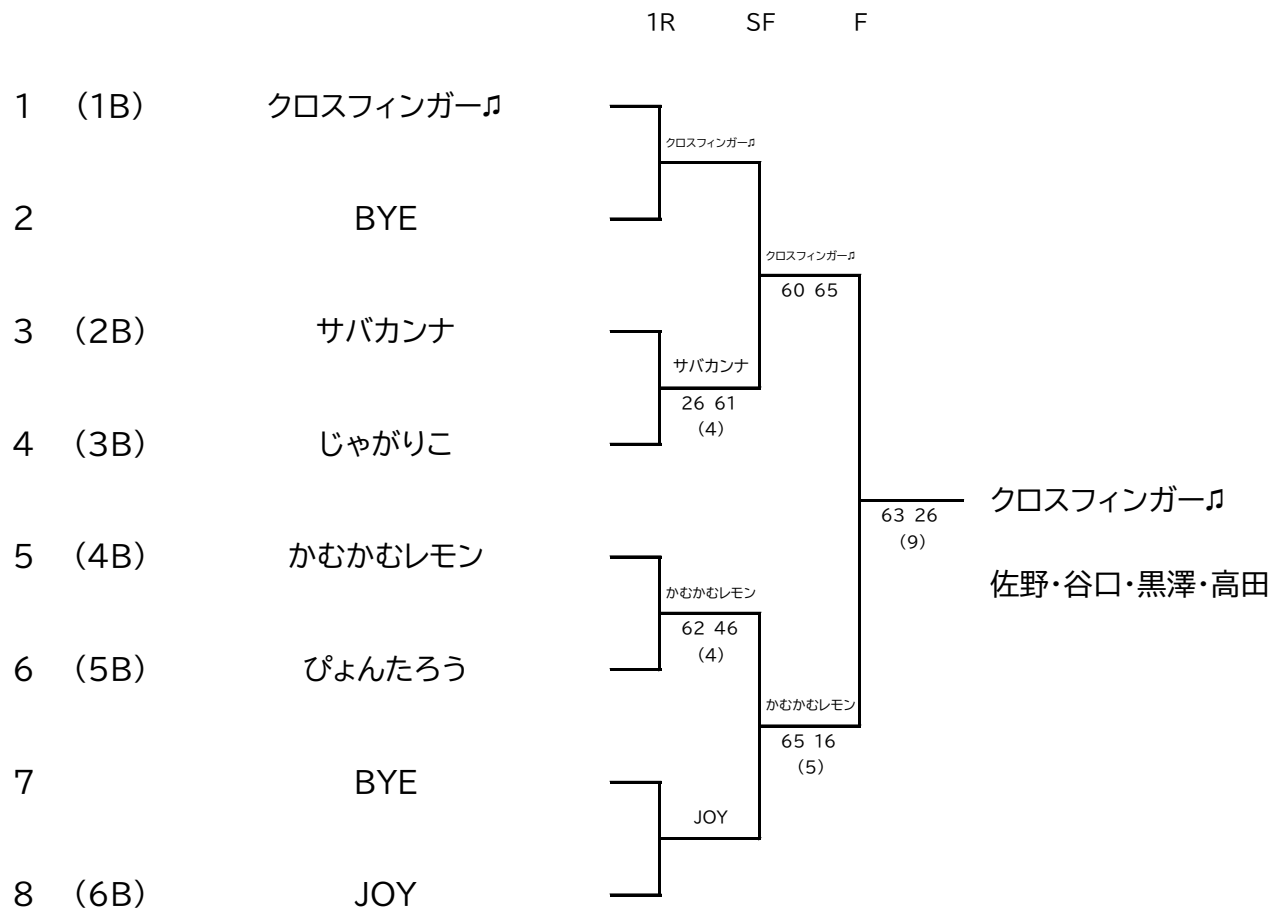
1R SF F

1 (1B) クロスフィンガー♫

2 BYE

3 (2B) サバカンナ

4 (3B) じゃがりこ

5 (4B) かむかむレモン

6 (5B) ぴょんたろう

7 BYE

8 (6B) JOY

クロスフィンガー♫

サバカンナ
26 61
(4)

かむかむレモン
62 46
(4)

JOY

クロスフィンガー♫
60 65

かむかむレモン
65 16
(5)

63 26
(9)

クロスフィンガー♫

佐野・谷口・黒澤・高田